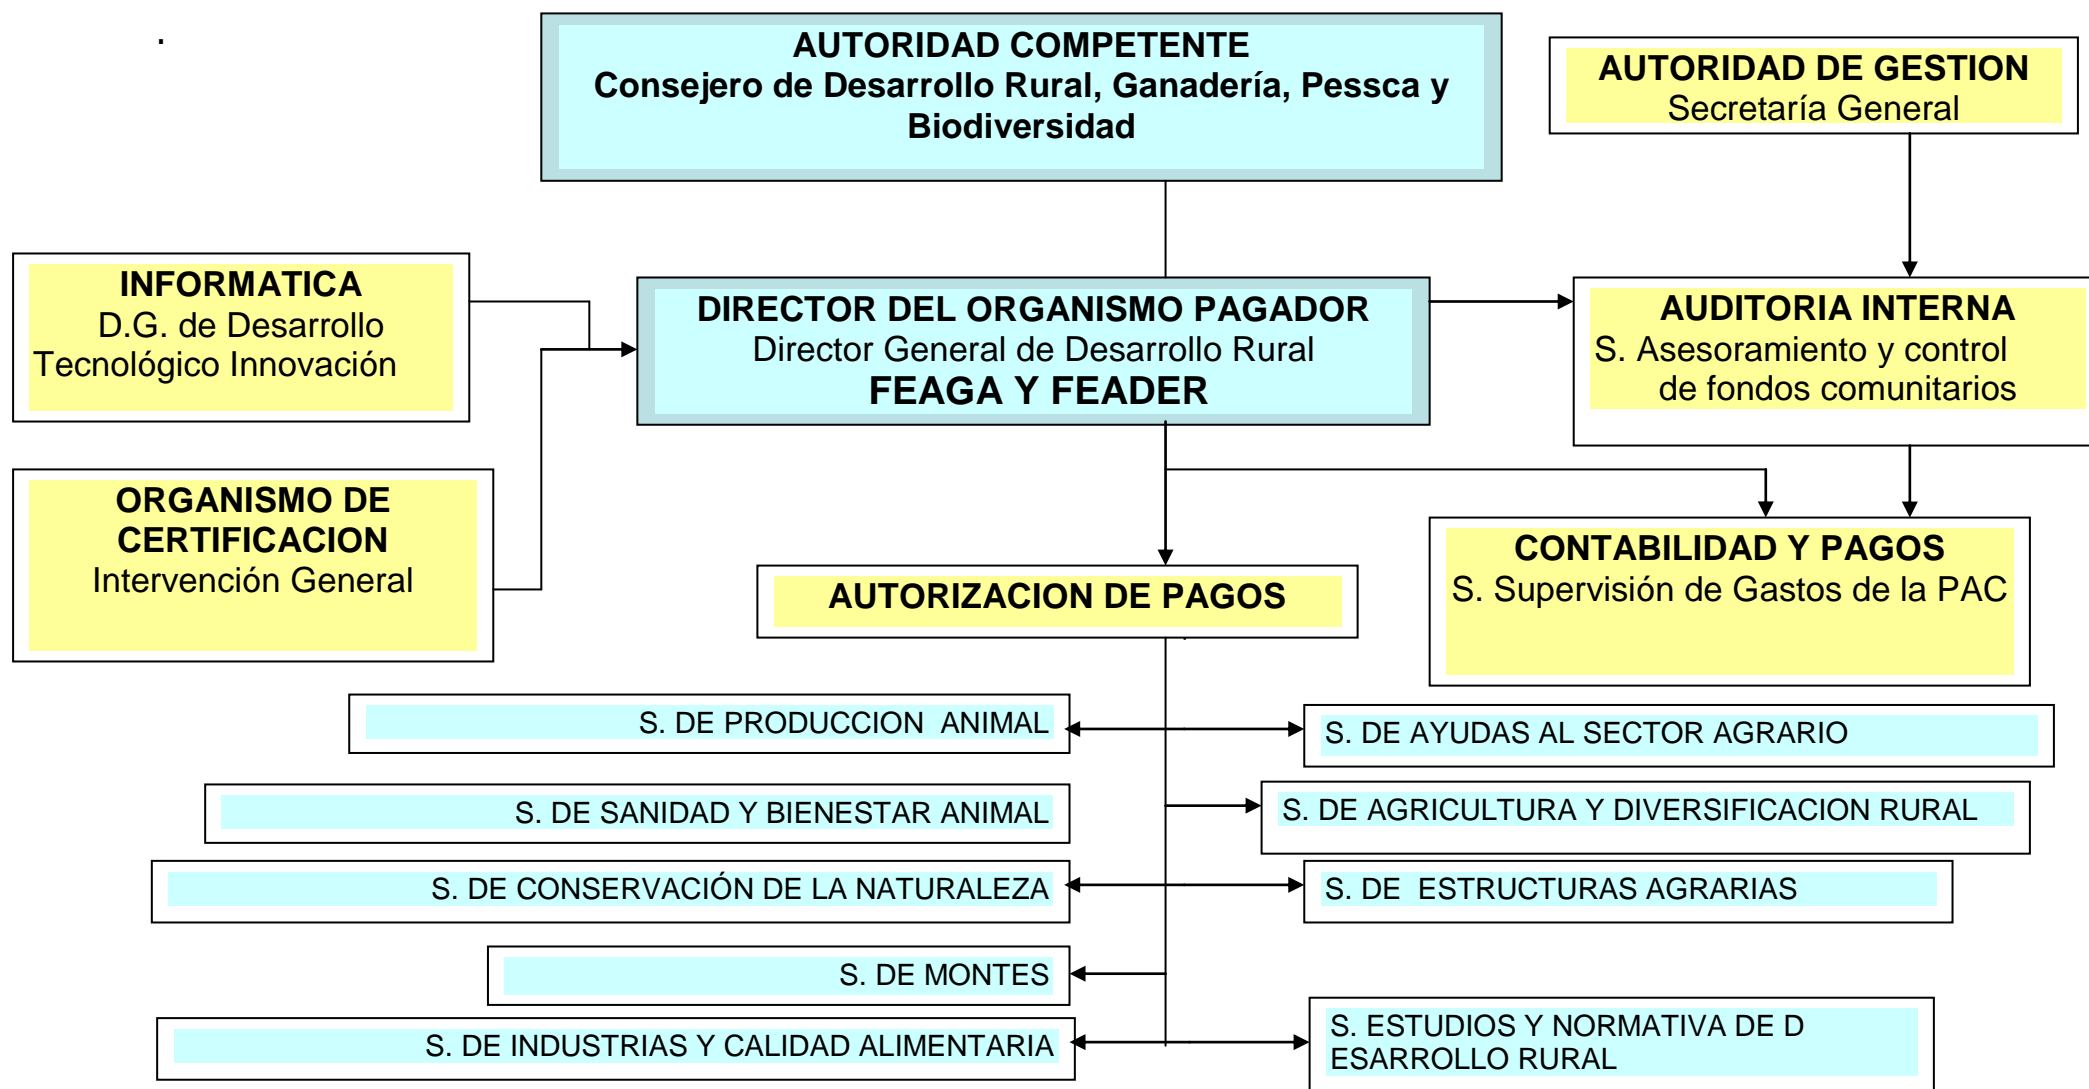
AUTORIDAD COMPETENTE
Consejero de Desarrollo Rural, Ganadería, Pessca y Biodiversidad

AUTORIDAD DE GESTION
Secretaría General

INFORMATICA
D.G. de Desarrollo Tecnológico Innovación

DIRECTOR DEL ORGANISMO PAGADOR
Director General de Desarrollo Rural
FEAGA Y FEADER

AUDITORIA INTERNA
S. Asesoramiento y control de fondos comunitarios

ORGANISMO DE CERTIFICACION
Intervención General

AUTORIZACION DE PAGOS

CONTABILIDAD Y PAGOS
S. Supervisión de Gastos de la PAC

S. DE PRODUCCION ANIMAL

S. DE AYUDAS AL SECTOR AGRARIO

S. DE SANIDAD Y BIENESTAR ANIMAL

S. DE AGRICULTURA Y DIVERSIFICACION RURAL

S. DE CONSERVACIÓN DE LA NATURALEZA

S. DE ESTRUCTURAS AGRARIAS

S. DE MONTES

S. DE INDUSTRIAS Y CALIDAD ALIMENTARIA

S. ESTUDIOS Y NORMATIVA DE D ESARROLLO RURAL